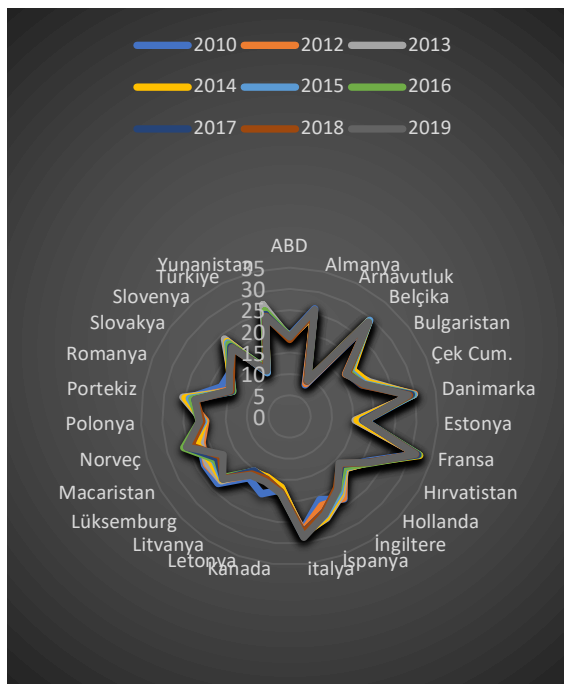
2010
2012
2013
2014
2015
2016
2017
2018
2019

ABD
Almanya
Arnavutluk
Belçika
Bulgaristan
Çek Cum.
Danimarka
Estonya
Fransa
Hırvatistan
Hollanda
İngiltere
İspanya
italya
Kanada
Letonya
Litvanya
Lüksemburg
Macaristan
Norveç
Polonya
Portekiz
Romanya
Slovakya
Slovenya
Türkiye
Yunanistan

35
30
25
20
15
10
5
0